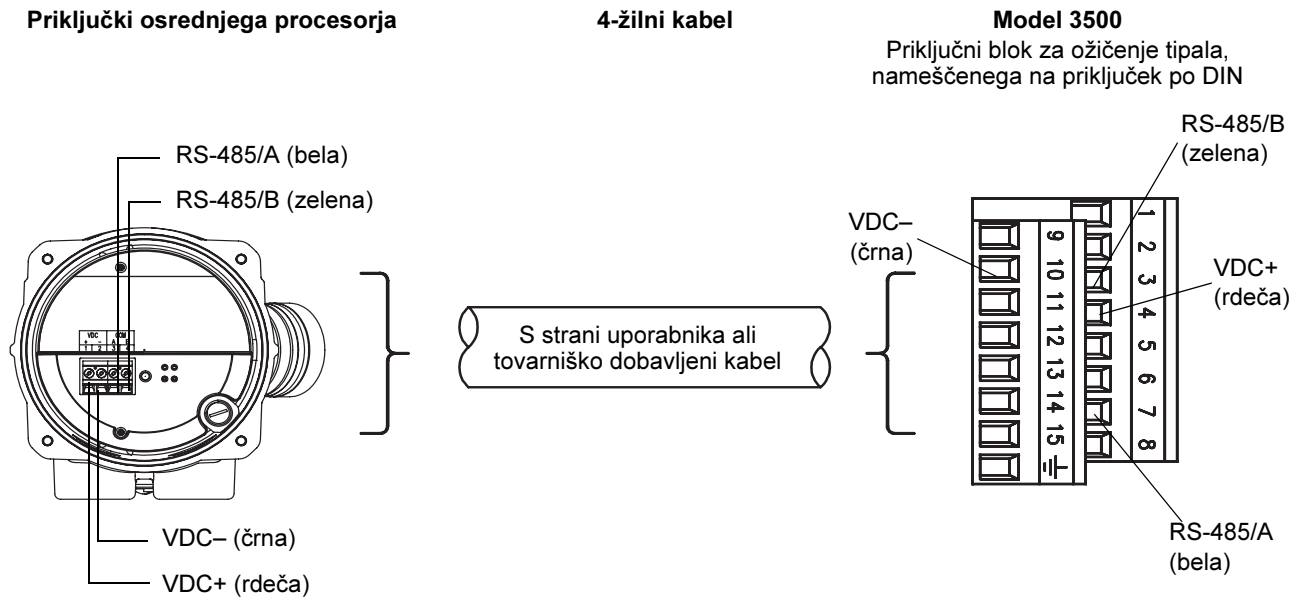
Priključki osrednjega procesorja

4-žilni kabel

Model 3500
Priključni blok za ožičenje tipala, nameščenega na priključek po DIN

RS-485/A (bela)

RS-485/B (zelena)

VDC
+ –

COM
A B

1 2 3 4

VDC– (črna)

VDC+ (rdeča)

S strani uporabnika ali tovarniško dobavljeni kabel

RS-485/B (zelena)

VDC– (črna)

VDC+ (rdeča)

9 10 11 12 13 14 15

1 2 3 4 5 6 7 8

RS-485/A (bela)